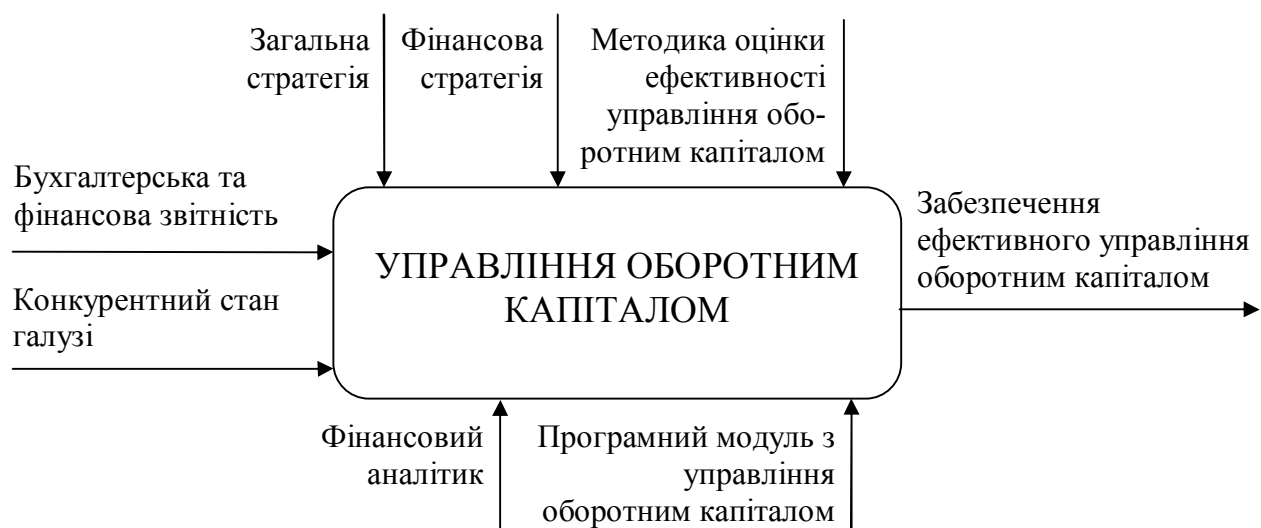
Загальна стратегія

Фінансова стратегія

Методика оцінки ефективності управління оборотним капіталом

Бухгалтерська та фінансова звітність

Конкурентний стан галузі

УПРАВЛІННЯ ОБОРОТНИМ КАПІТАЛОМ

Забезпечення ефективного управління оборотним капіталом

Фінансовий аналітик

Програмний модуль з управління оборотним капіталом